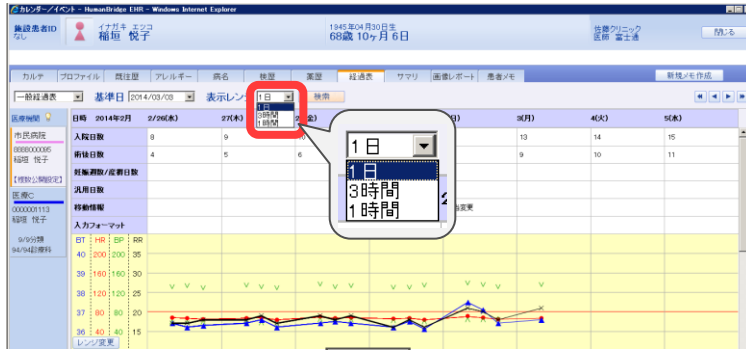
カレンダー/イベント - HumanBridge EHR - Windows Internet Explorer

施設患者ID
なし

イナガキ エツコ
稲垣 悦子

1945年04月30日生
68歳 10ヶ月 6日

佐藤クリニック
医師 富士通

閉じる

カルテ | プロファイル | 既往歴 | アレルギー | 病名 | 検歴 | 薬歴 | 経過表 | サマリ | 画像レポート | 患者メモ

新規メモ作成

一般経過表 | 基準日 2014/03/08 | 表示レンジ 1日 | 検索

1日
3時間
1時間

医療機関

市民病院
0000000095
稲垣 悦子

【情報公開設定】

医療C
0000001113
稲垣 悦子

9/9分類
94/94診療科

| 日時 2014年2月 | 2/26(水) | 27(木) | | | 3(月) | 4(火) | 5(水) |
|---|---|---|---|---|---|---|---|
| 入院日数 | 8 | 9 | | | 13 | 14 | 15 |
| 術後日数 | 4 | 5 | 6 | | 9 | 10 | 11 |
| 妊娠週数/産褥日数 | | | | | | | |
| 汎用日数 | | | | | | | |
| 移動情報 | | | | 変更 | | | |
| 入力フォーマット | | | | | | | |

1日
1日
3時間
1時間

BT | HR | BP | RR
40 | 200 | 200 | 35
39 | 160 | 160 | 30
38 | 120 | 120 | 25
37 | 80 | 80 | 20
36 | 40 | 40 | 15

レンジ変更